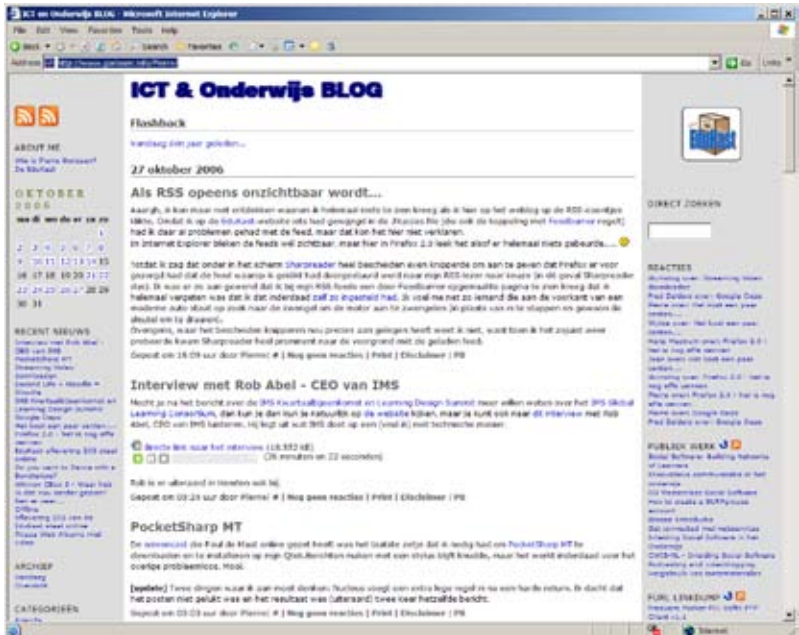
ICT en Onderwijs BLOG - Microsoft Internet Explorer

File Edit View Favorites Tools Help

Back Search Favorites

Address http://www.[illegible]

Go Links

ICT & Onderwijs BLOG

Flashback

Vandaag één jaar geleden...

27 oktober 2006

Als RSS opeens onzichtbaar wordt...

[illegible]

Gepost om 16:09 uur door Pierre | # | Nog geen reacties | Print | Disclaimer | PB

Interview met Rob Abel - CEO van IMS

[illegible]

Beluister hier het interview (18.552 kB) (26 minuten en 22 seconden)

Rob is er uitermate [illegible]

Gepost om 09:24 uur door Pierre | # | Nog geen reacties | Print | Disclaimer | PB

PocketSharp MT

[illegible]

[update] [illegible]

Gepost om 09:03 uur door Pierre | # | Nog geen reacties | Print | Disclaimer | PB

ABOUT ME

Wie is Pierre Gorissen?
De Edublog

OKTOBER 2006

| ma | di | wo | do | vr | za | zo |
|---|---|---|---|---|---|---|
| | | | | | | 1 |
| 2 | 3 | 4 | 5 | 6 | 7 | 8 |
| 9 | 10 | 11 | 12 | 13 | 14 | 15 |
| 16 | 17 | 18 | 19 | 20 | 21 | 22 |
| 23 | 24 | 25 | 26 | 27 | 28 | 29 |
| 30 | 31 | | | | | |

RECENT NIEUWS

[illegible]

ARCHIEF

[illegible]

CATEGORIEËN

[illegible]

DIRECT ZOEKEN

REACTIES

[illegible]

PUBLIEK WERK

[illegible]

FURL LINKDUMP

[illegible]

Internet